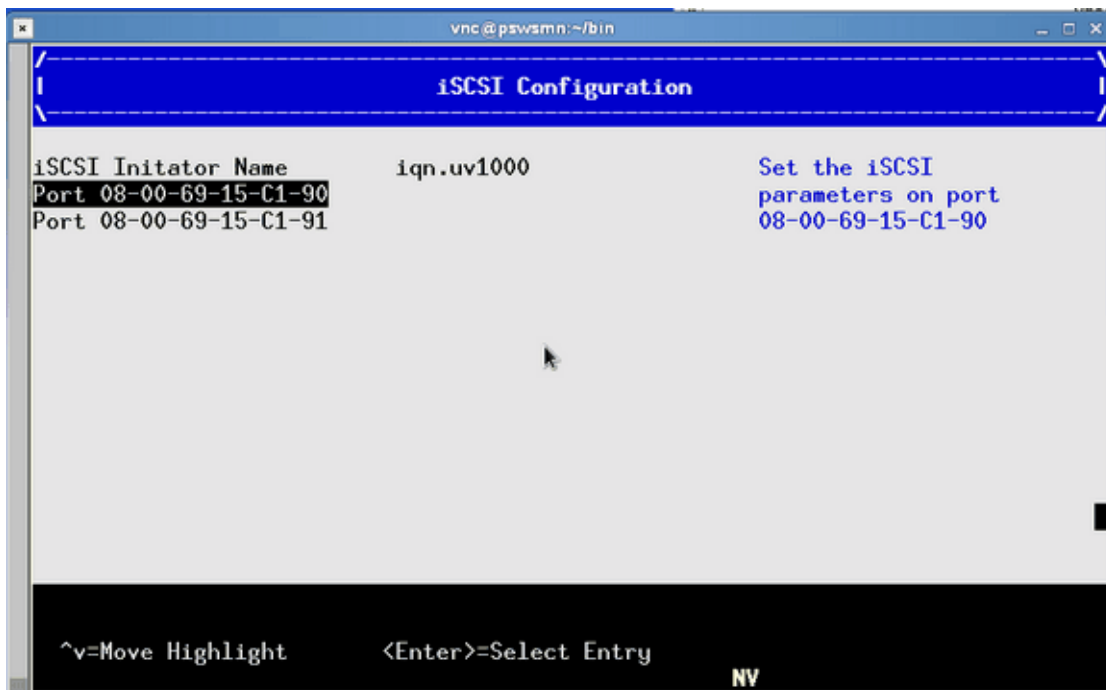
vnc@pswsmn:~/bin

iSCSI Configuration

iSCSI Initator Name iqn.uv1000
Port 08-00-69-15-C1-90
Port 08-00-69-15-C1-91

Set the iSCSI parameters on port 08-00-69-15-C1-90

^v=Move Highlight <Enter>=Select Entry

NV